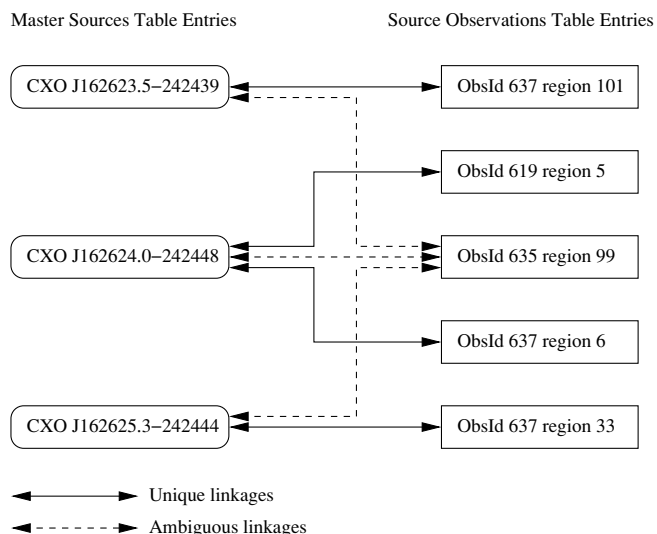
Master Sources Table Entries

Source Observations Table Entries

CXO J162623.5−242439

CXO J162624.0−242448

CXO J162625.3−242444

ObsId 637 region 101

ObsId 619 region 5

ObsId 635 region 99

ObsId 637 region 6

ObsId 637 region 33

Unique linkages

Ambiguous linkages